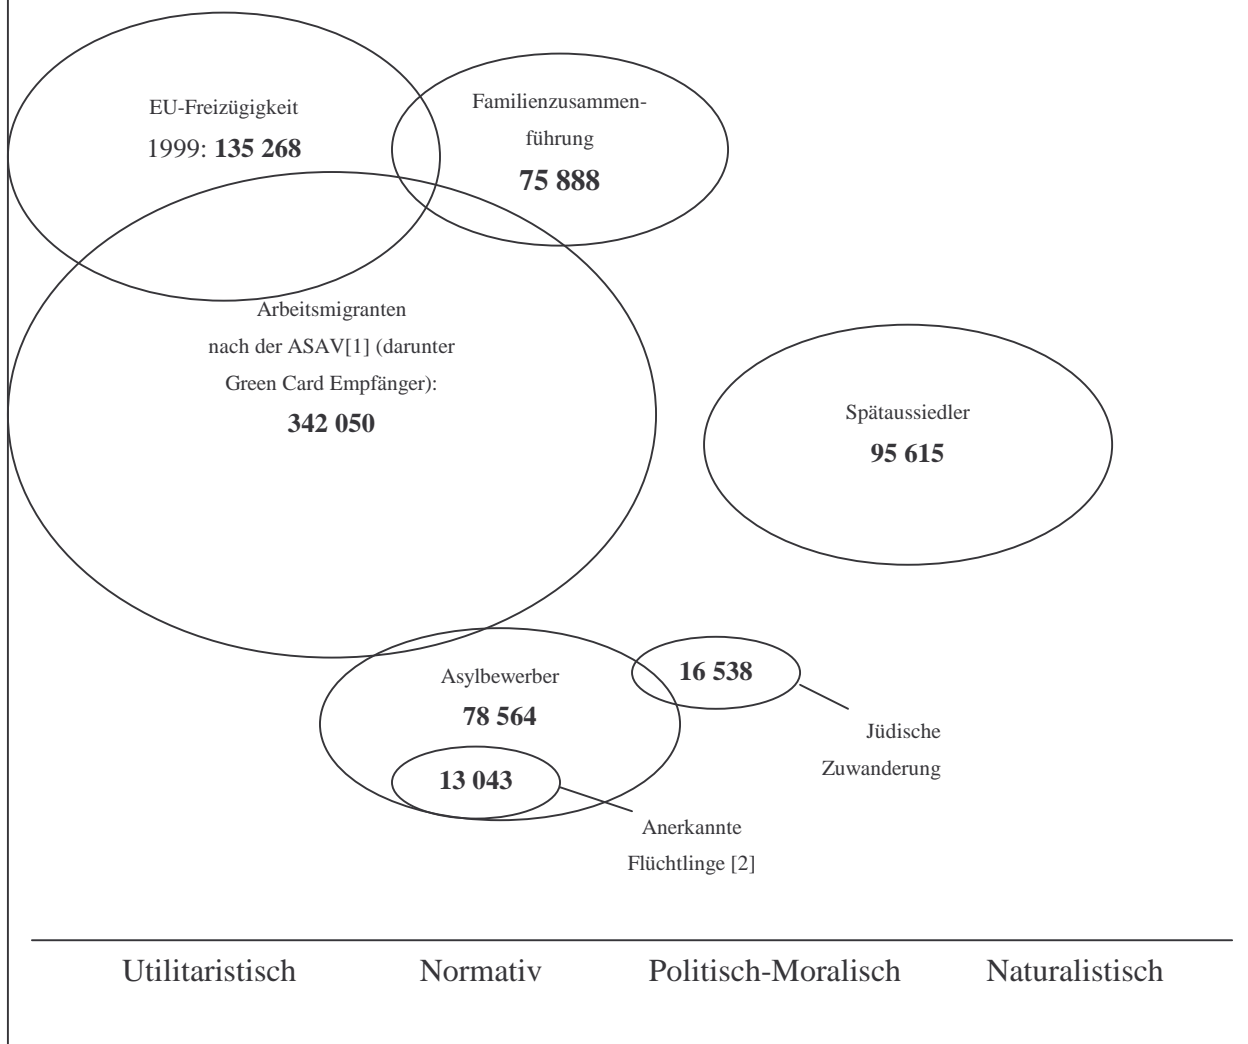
EU-Freizügigkeit
1999: **135 268**

Familienzusammenführung
**75 888**

Arbeitsmigranten nach der ASAV[1] (darunter Green Card Empfänger):
**342 050**

Spätaussiedler
**95 615**

Asylbewerber
**78 564**

**16 538**

Jüdische Zuwanderung

**13 043**

Anerkannte Flüchtlinge [2]

Utilitaristisch Normativ Politisch-Moralisch Naturalistisch